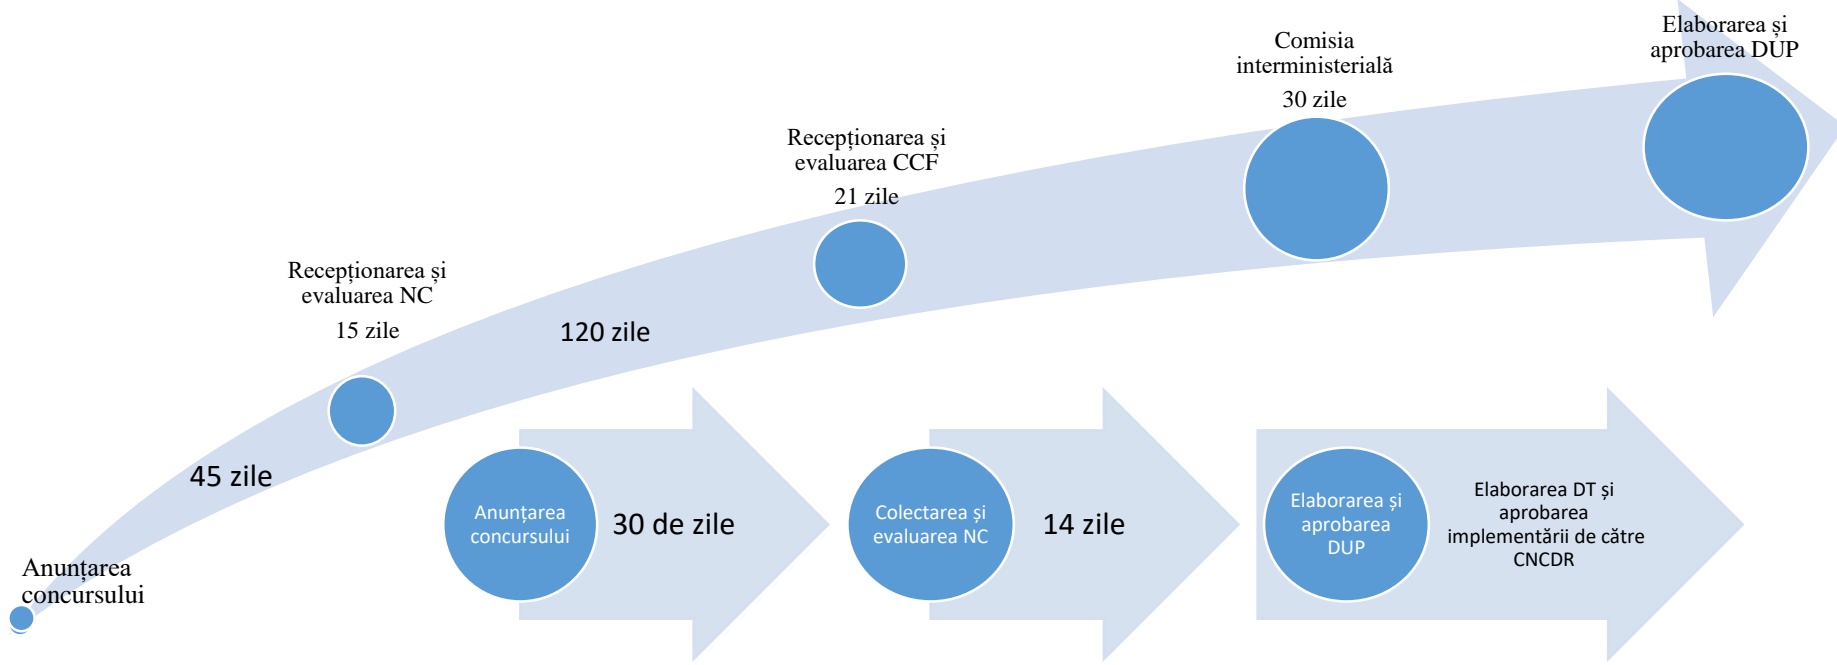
Elaborarea și aprobarea DUP

Comisia interministerială

30 zile

Recepționarea și evaluarea CCF

21 zile

Recepționarea și evaluarea NC

15 zile

120 zile

45 zile

Anunțarea concursului

Anunțarea concursului

30 de zile

Colectarea și evaluarea NC

14 zile

Elaborarea și aprobarea DUP

Elaborarea DT și aprobarea implementării de către CNCDR